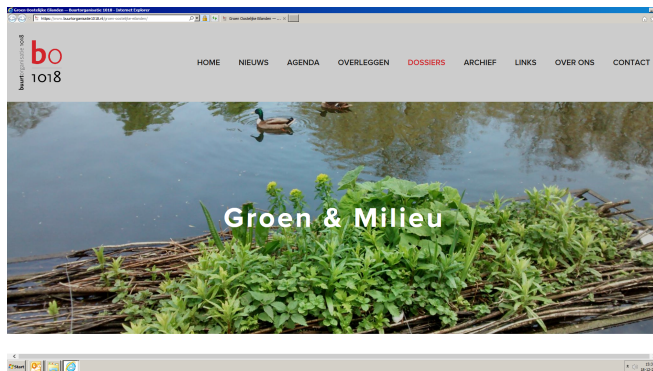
Groen Oostelijke Eilanden – Buurtorganisatie 1018 - Internet Explorer

https://www.buurtorganisatie1018.nl/groen-oostelijke-eilanden/

Groen Oostelijke Eilanden – ...

buurtorganisatie1018

bo
1018

HOME
NIEUWS
AGENDA
OVERLEGGEN
DOSSIERS
ARCHIEF
LINKS
OVER ONS
CONTACT

Groen & Milieu

Start